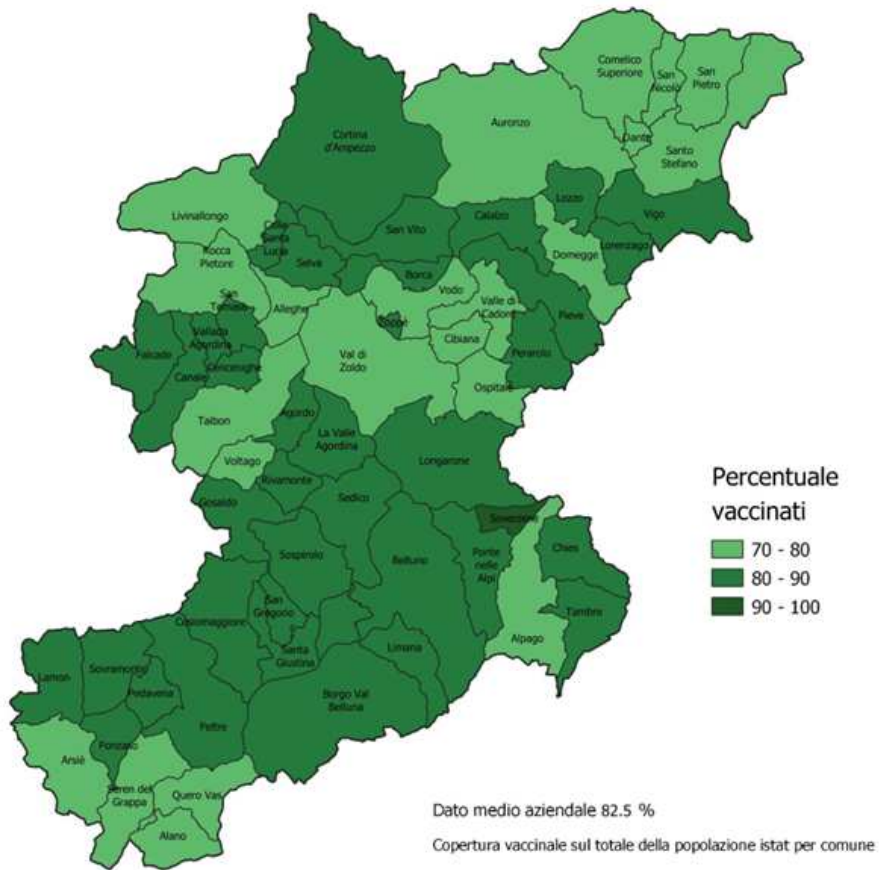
Comelico Superiore
San Nicolò
San Pietro
Auronzo
Cortina d'Ampezzo
Danta
Santo Stefano
Lozzo
Vigo
Livinallongo
Colle Santa Lucia
San Vito
Calalzo
Domegge
Lorenzago
Rocca Pietore
Selva
Borca
Vodo
Valle di Cadore
San Tomaso
Alleghe
Zoppè
Pieve
Vallada Agordina
Cibiana
Falcade
Canale
Cencenighe
Val di Zoldo
Perarolo
Ospitale
Taibon
Agordo
La Valle Agordina
Voltago
Longarone
Rivamonte
Gosaldo
Sedico
Soverzene
Chies
Sospirolo
Belluno
Ponte nelle Alpi
San Gregorio
Cesiomaggiore
Tambre
Santa Giustina
Limana
Alpago
Lamon
Sovramonte
Pedavena
Borgo Val Belluna
Feltre
Fonzaso
Arsiè
Seren del Grappa
Quero Vas
Alano

Percentuale vaccinati
70 - 80
80 - 90
90 - 100

Dato medio aziendale 82.5 %

Copertura vaccinale sul totale della popolazione istat per comune